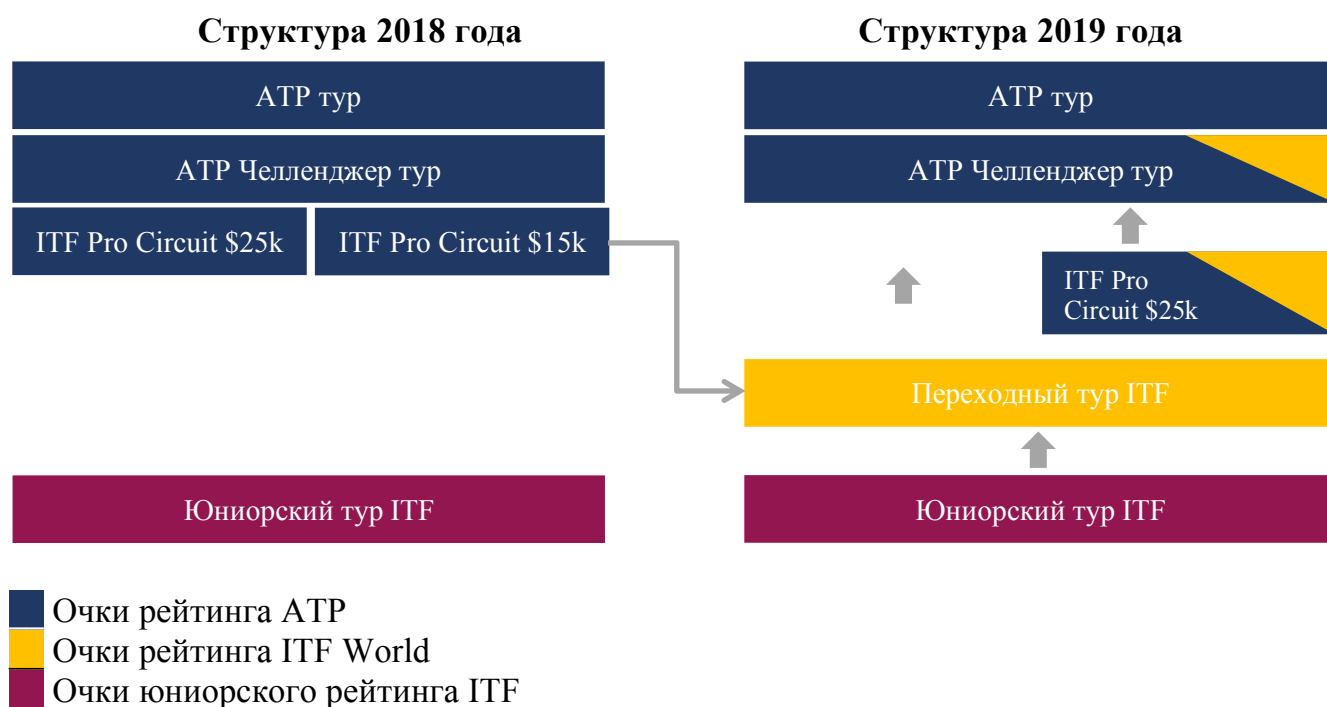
Структура 2018 года

ATP тур

ATP Челленджер тур

ITF Pro Circuit $25k

ITF Pro Circuit $15k

Юниорский тур ITF

Структура 2019 года

ATP тур

ATP Челленджер тур

ITF Pro Circuit $25k

Переходный тур ITF

Юниорский тур ITF

Очки рейтинга ATP
Очки рейтинга ITF World
Очки юниорского рейтинга ITF